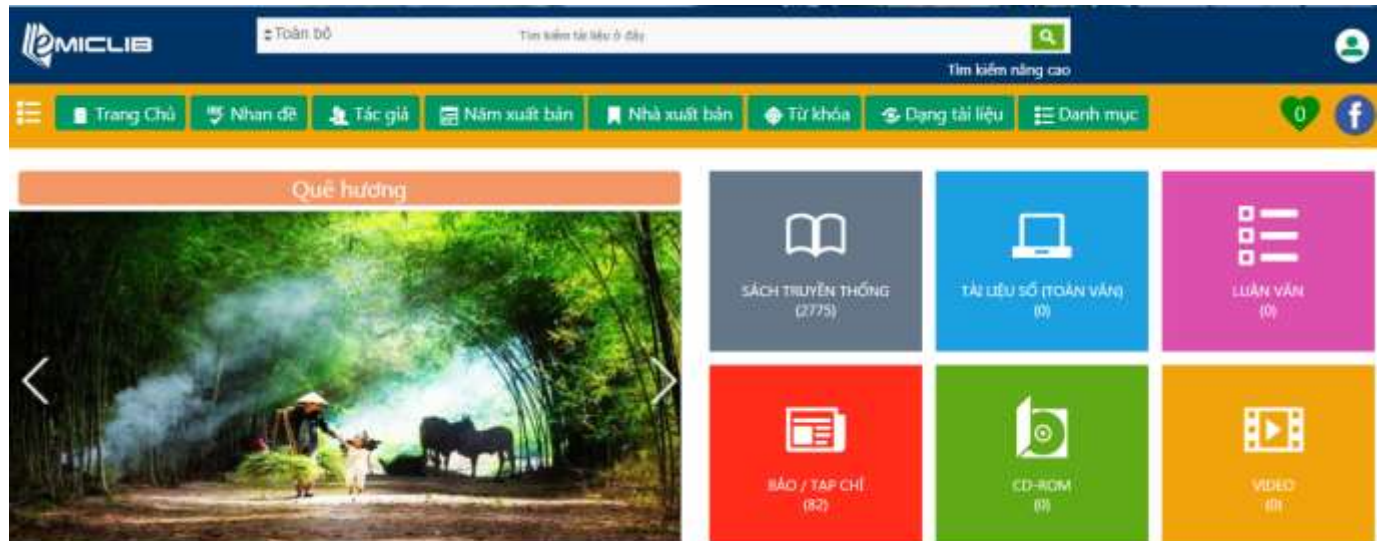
EMICLIB

Toàn bộ

Tìm kiếm tài liệu ở đây

Tìm kiếm nâng cao

Trang Chủ
Nhan đề
Tác giả
Năm xuất bản
Nhà xuất bản
Từ khóa
Dạng tài liệu
Danh mục

0

Quê hương

SÁCH TRUYỀN THỐNG
(2775)

TÀI LIỆU SỐ (TOÀN VĂN)
(0)

LUẬN VĂN
(0)

BÁO / TẠP CHÍ
(82)

CD-ROM
(0)

VIDEO
(0)